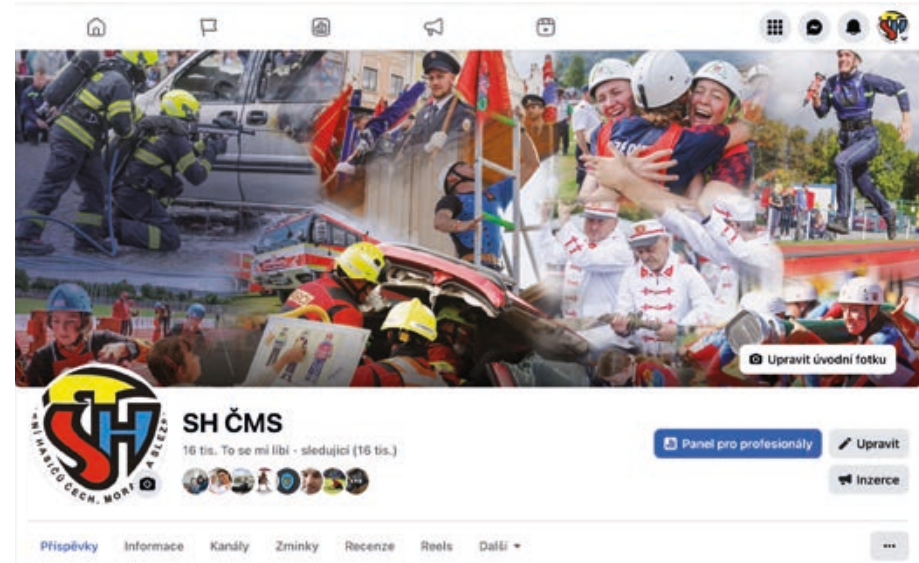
Upravit úvodní fotku

SH

-NÍ HASIČŮ ČECH, MORAVY A SLEZ-

SH ČMS

16 tis. To se mi líbí · sledující (16 tis.)

Panel pro profesionály

Upravit

Inzerce

Příspěvky Informace Kanály Zmínky Recenze Reels Další ▾

...